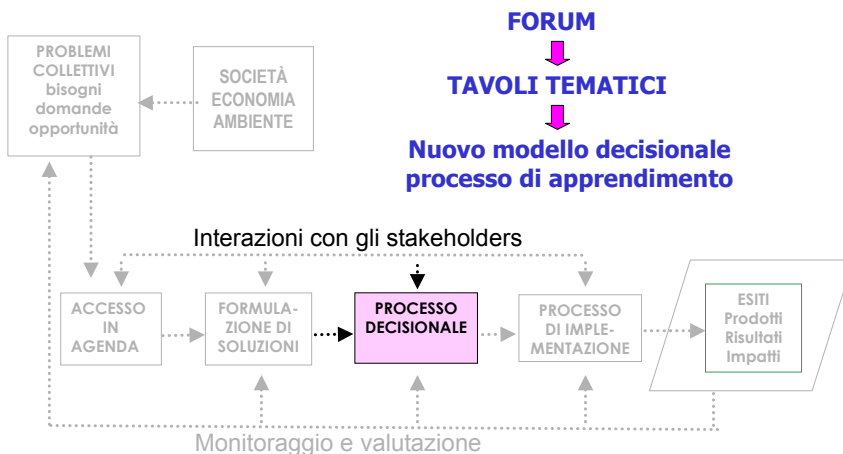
PROBLEMI COLLETTIVI bisogni domande opportunità

SOCIETÀ ECONOMIA AMBIENTE

FORUM

TAVOLI TEMATICI

Nuovo modello decisionale processo di apprendimento

Interazioni con gli stakeholders

ACCESSO IN AGENDA

FORMULAZIONE DI SOLUZIONI

PROCESSO DECISIONALE

PROCESSO DI IMPLEMENTAZIONE

ESITI Prodotti Risultati Impatti

Monitoraggio e valutazione